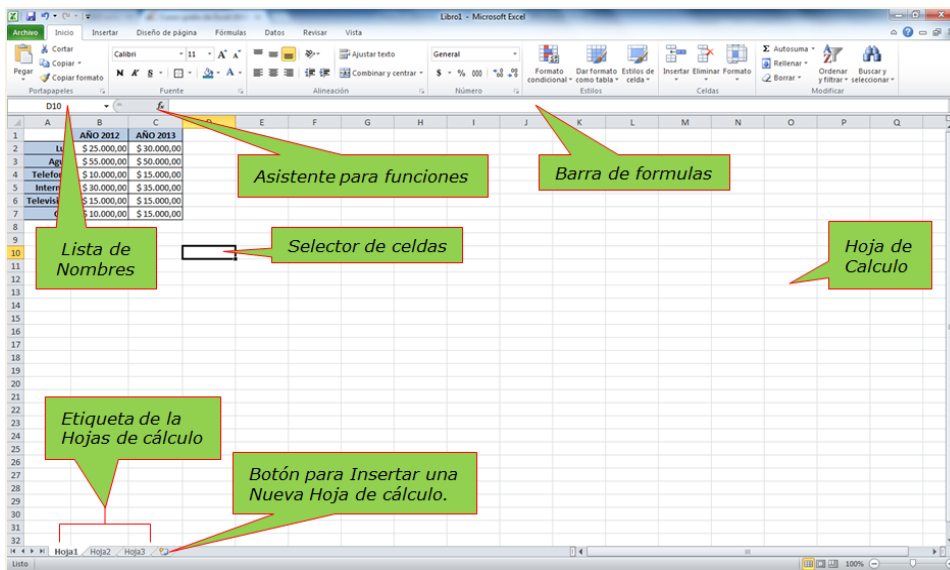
Libro1 - Microsoft Excel

Archivo Inicio Insertar Diseño de página Fórmulas Datos Revisar Vista

Pegar Cortar Copiar Copiar formato Portapapeles
Calibri 11 Fuente
Ajustar texto Combinar y centrar Alineación
General Número
Formato condicional Dar formato como tabla Estilos de celda Estilos
Insertar Eliminar Formato Celdas
Autosuma Rellenar Borrar Ordenar y filtrar Buscar y seleccionar Modificar

D10 $f_x$

| | A | B | C | D | E | F | G | H | I | J | K | L | M | N | O | P | Q |
|---|---|---|---|---|---|---|---|---|---|---|---|---|---|---|---|---|---|
| 1 | | AÑO 2012 | AÑO 2013 | | | | | | | | | | | | | | |
| 2 | Lu | $ 25.000,00 | $ 30.000,00 | | | | | | | | | | | | | | |
| 3 | Agu | $ 55.000,00 | $ 50.000,00 | | | | | | | | | | | | | | |
| 4 | Telefo | $ 10.000,00 | $ 15.000,00 | | | | | | | | | | | | | | |
| 5 | Intern | $ 30.000,00 | $ 35.000,00 | | | | | | | | | | | | | | |
| 6 | Televisi | $ 15.000,00 | $ 15.000,00 | | | | | | | | | | | | | | |
| 7 | C | $ 10.000,00 | $ 15.000,00 | | | | | | | | | | | | | | |

Asistente para funciones

Barra de formulas

Lista de Nombres

Selector de celdas

Hoja de Calculo

Etiqueta de la Hojas de cálculo

Botón para Insertar una Nueva Hoja de cálculo.

Hoja1 Hoja2 Hoja3

Listo 100%